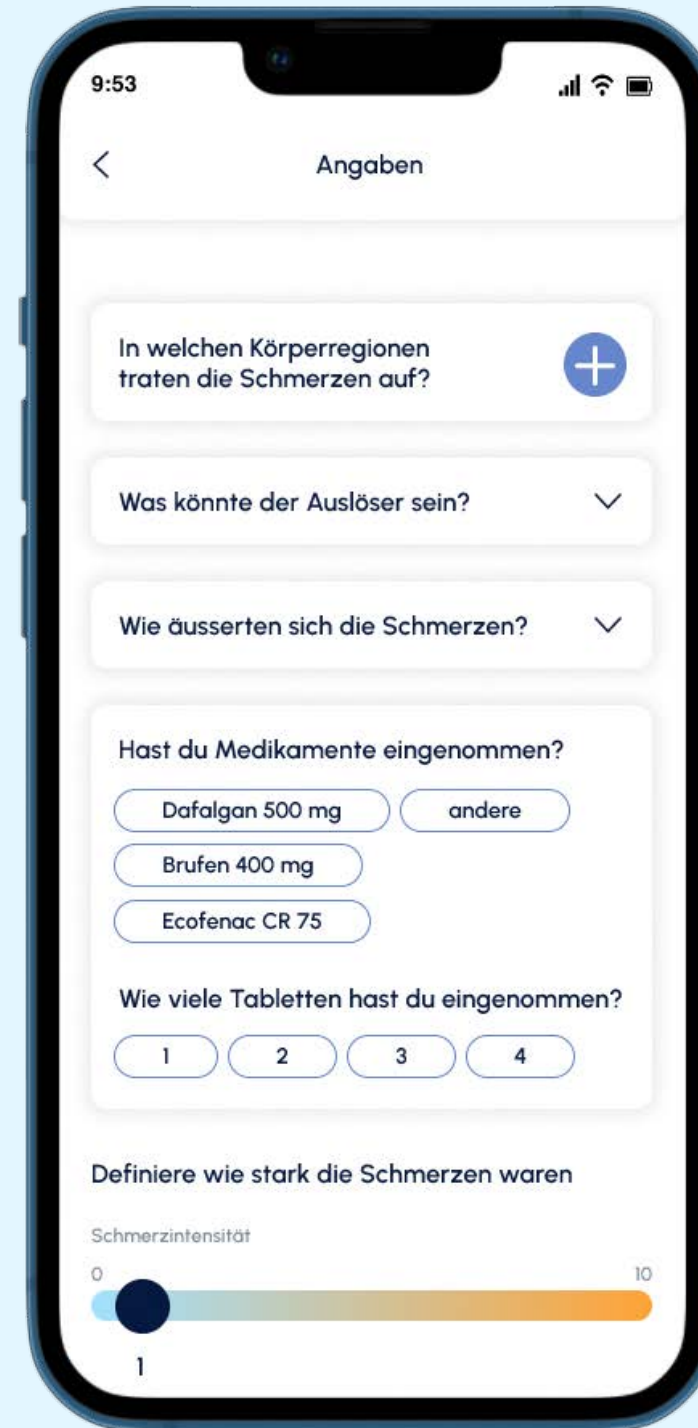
9:53

<

Angaben

In welchen Körperregionen traten die Schmerzen auf?

Was könnte der Auslöser sein?

Wie äusserten sich die Schmerzen?

Hast du Medikamente eingenommen?

Dafalgan 500 mg

andere

Brufen 400 mg

Ecofenac CR 75

Wie viele Tabletten hast du eingenommen?

1

2

3

4

Definiere wie stark die Schmerzen waren

Schmerzintensität

0

10

1